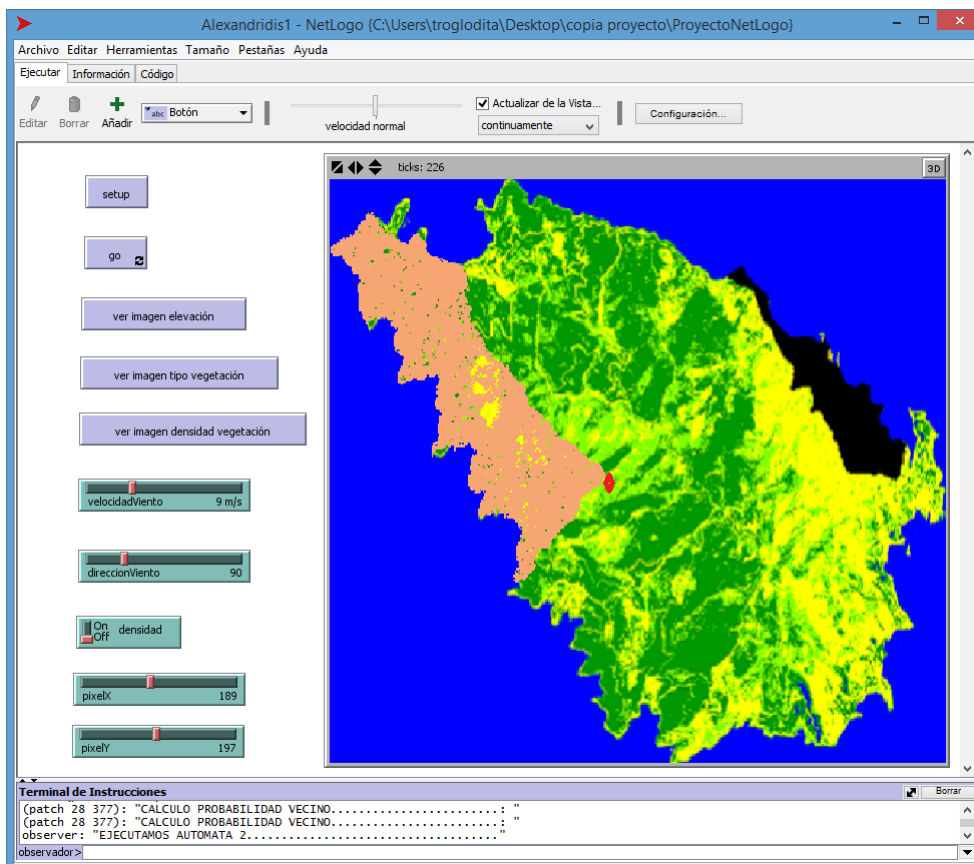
Alexandridis1 - NetLogo {C:\Users\troglodita\Desktop\copia proyecto\ProyectoNetLogo}

Archivo Editar Herramientas Tamaño Pestañas Ayuda

Ejecutar Información Código

Editar Borrar Añadir Botón

velocidad normal

Actualizar de la Vista...
continuamente

Configuración...

ticks: 226

3D

setup

go

ver imagen elevación

ver imagen tipo vegetación

ver imagen densidad vegetación

velocidadViento 9 m/s

direccionViento 90

On Off densidad

pixelX 189

pixelY 197

Terminal de Instrucciones

Borrar

(patch 28 377): "CALCULO PROBABILIDAD VECINO........................: "
(patch 28 377): "CALCULO PROBABILIDAD VECINO........................: "
observer: "EJECUTAMOS AUTOMATA 2..................................."

observador>